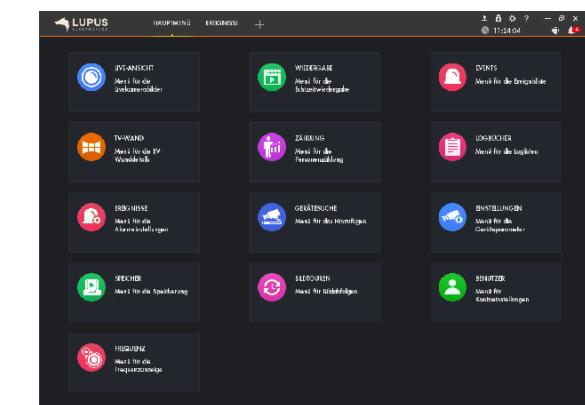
LUPUS ELECTRONICS

HAUPTMENÜ ERGNISSE +

11:14:04

LIVE-ANSICHT
Menü für die Livekamerabilder

WIEDERGABE
Menü für die Echtzeitwiedergabe

EVENTS
Menü für die Ereignisliste

TV-WAND
Menü für die TV Wandeinstellung

ZÄHLUNG
Menü für die Personenzählung

LOGBÜCHER
Menü für die Logbücher

ERGNISSE
Menü für die Alarmeinstellungen

GERÄTESUCHE
Menü für das Hinzufügen

EINSTELLUNGEN
Menü für die Geräteparameter

SPEICHER
Menü für die Speicherung

BILDTOUREN
Menü für die Bildabfolgen

BENUTZER
Menü für Kontoeinstellungen

FREQUENZ
Menü für die Frequenzanzeige